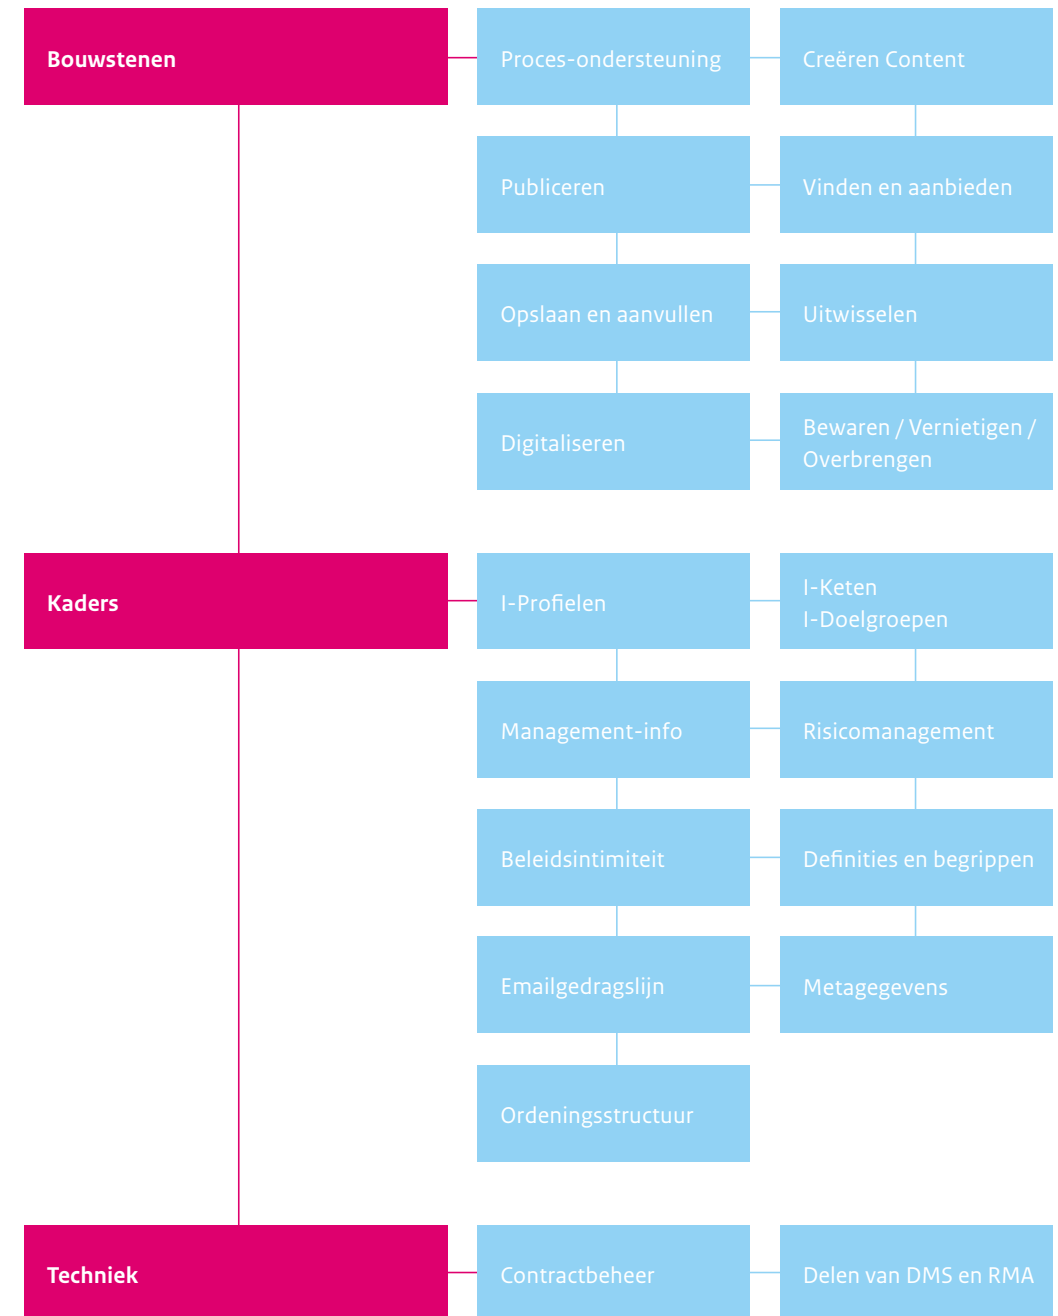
Bouwstenen

Proces-ondersteuning

Creëren Content

Publiceren

Vinden en aanbieden

Opslaan en aanvullen

Uitwisselen

Digitaliseren

Bewaren / Vernietigen / Overbrengen

Kaders

I-Profielen

I-Keten
I-Doelgroepen

Management-info

Risicomanagement

Beleidsintimiteit

Definities en begrippen

Emailgedragslijn

Metagegevens

Ordeningsstructuur

Techniek

Contractbeheer

Delen van DMS en RMA